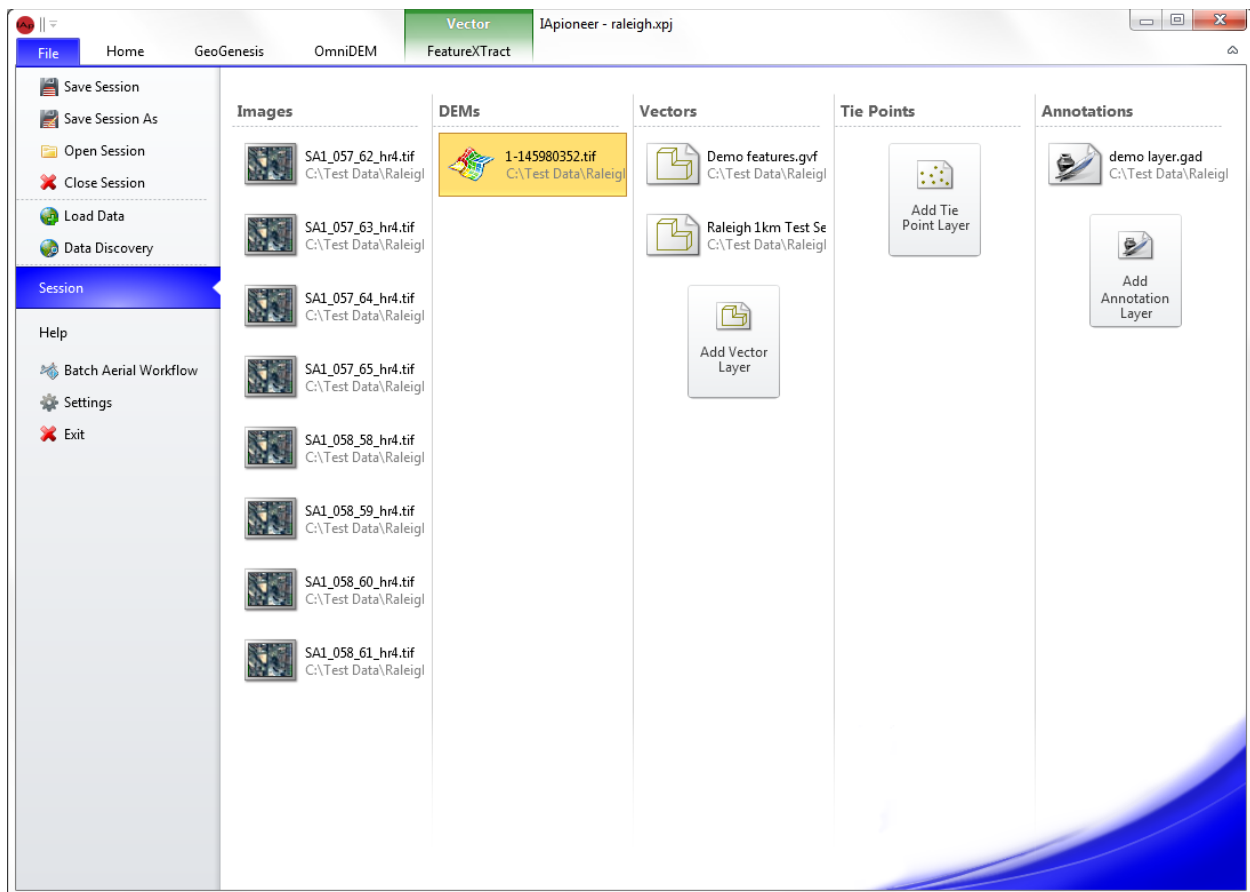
Vector
IApioneer - raleigh.xpj

File
Home
GeoGenesis
OmniDEM
FeatureXTract

Save Session
Save Session As
Open Session
Close Session
Load Data
Data Discovery
Session
Help
Batch Aerial Workflow
Settings
Exit

Images
SA1_057_62_hr4.tif
C:\Test Data\Raleigl
SA1_057_63_hr4.tif
C:\Test Data\Raleigl
SA1_057_64_hr4.tif
C:\Test Data\Raleigl
SA1_057_65_hr4.tif
C:\Test Data\Raleigl
SA1_058_58_hr4.tif
C:\Test Data\Raleigl
SA1_058_59_hr4.tif
C:\Test Data\Raleigl
SA1_058_60_hr4.tif
C:\Test Data\Raleigl
SA1_058_61_hr4.tif
C:\Test Data\Raleigl

DEMs
1-145980352.tif
C:\Test Data\Raleigl

Vectors
Demo features.gvf
C:\Test Data\Raleigl
Raleigh 1km Test Se
C:\Test Data\Raleigl
Add Vector Layer

Tie Points
Add Tie Point Layer

Annotations
demo layer.gad
C:\Test Data\Raleigl
Add Annotation Layer